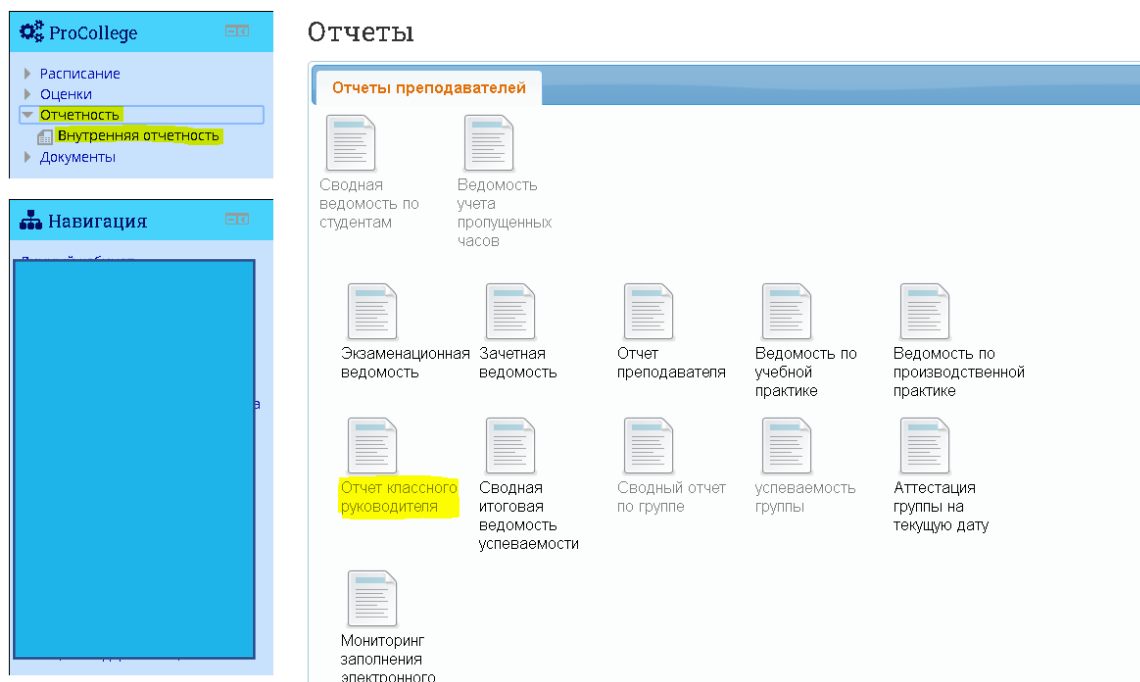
ProCollege

Расписание
Оценки
Отчетность
Внутренняя отчетность
Документы

Навигация

Отчеты

Отчеты преподавателей

Сводная ведомость по студентам

Ведомость учета пропущенных часов

Экзаменационная ведомость

Зачетная ведомость

Отчет преподавателя

Ведомость по учебной практике

Ведомость по производственной практике

Отчет классного руководителя

Сводная итоговая ведомость успеваемости

Сводный отчет по группе

успеваемость группы

Аттестация группы на текущую дату

Мониторинг заполнения электронного